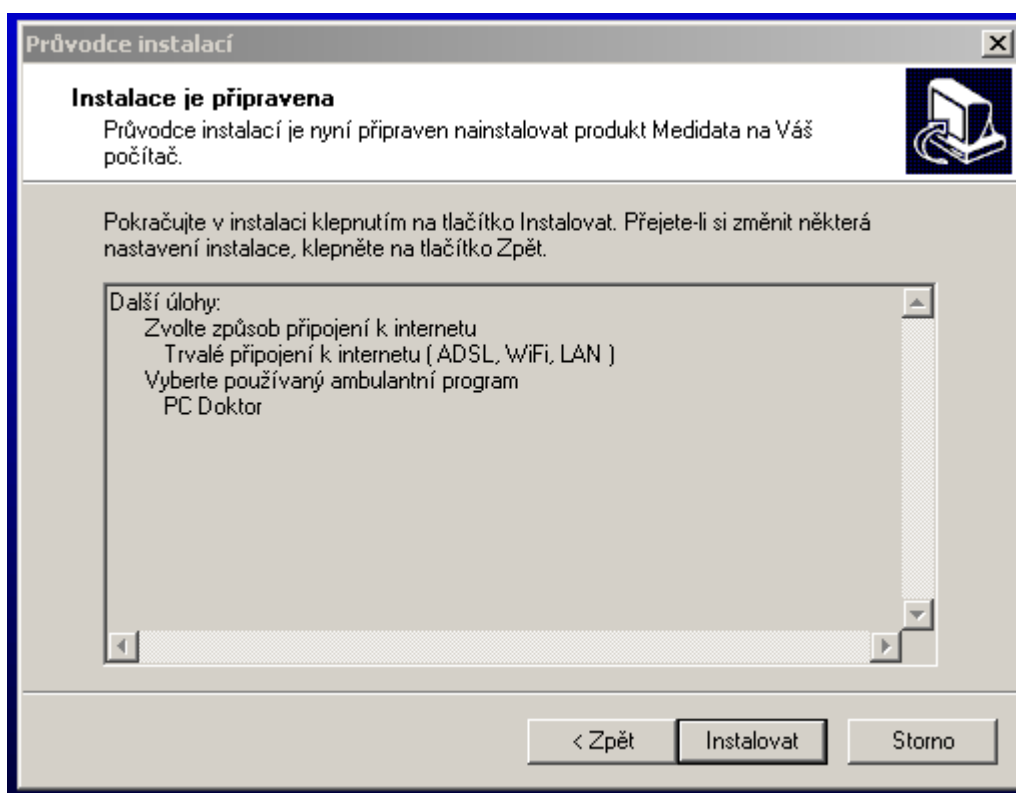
Průvodce instalací

Instalace je připravena
Průvodce instalací je nyní připraven nainstalovat produkt Medidata na Váš počítač.

Pokračujte v instalaci klepnutím na tlačítko Instalovat. Přejete-li si změnit některá nastavení instalace, klepněte na tlačítko Zpět.

Další úlohy:
Zvolte způsob připojení k internetu
Trvalé připojení k internetu ( ADSL, WiFi, LAN )
Vyberte používaný ambulantní program
PC Doktor

< Zpět
Instalovat
Storno